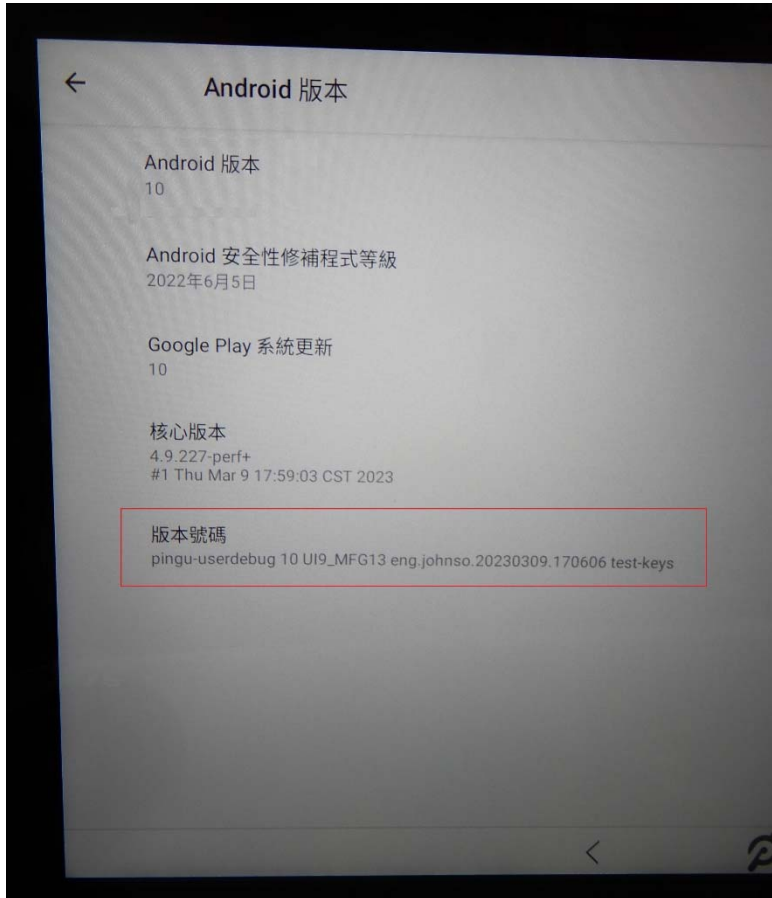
Android 版本

Android 版本
10

Android 安全性修補程式等級
2022年6月5日

Google Play 系統更新
10

核心版本
4.9.227-perf+
#1 Thu Mar 9 17:59:03 CST 2023

版本號碼
pingu-userdebug 10 UI9_MFG13 eng.johnso.20230309.170606 test-keys